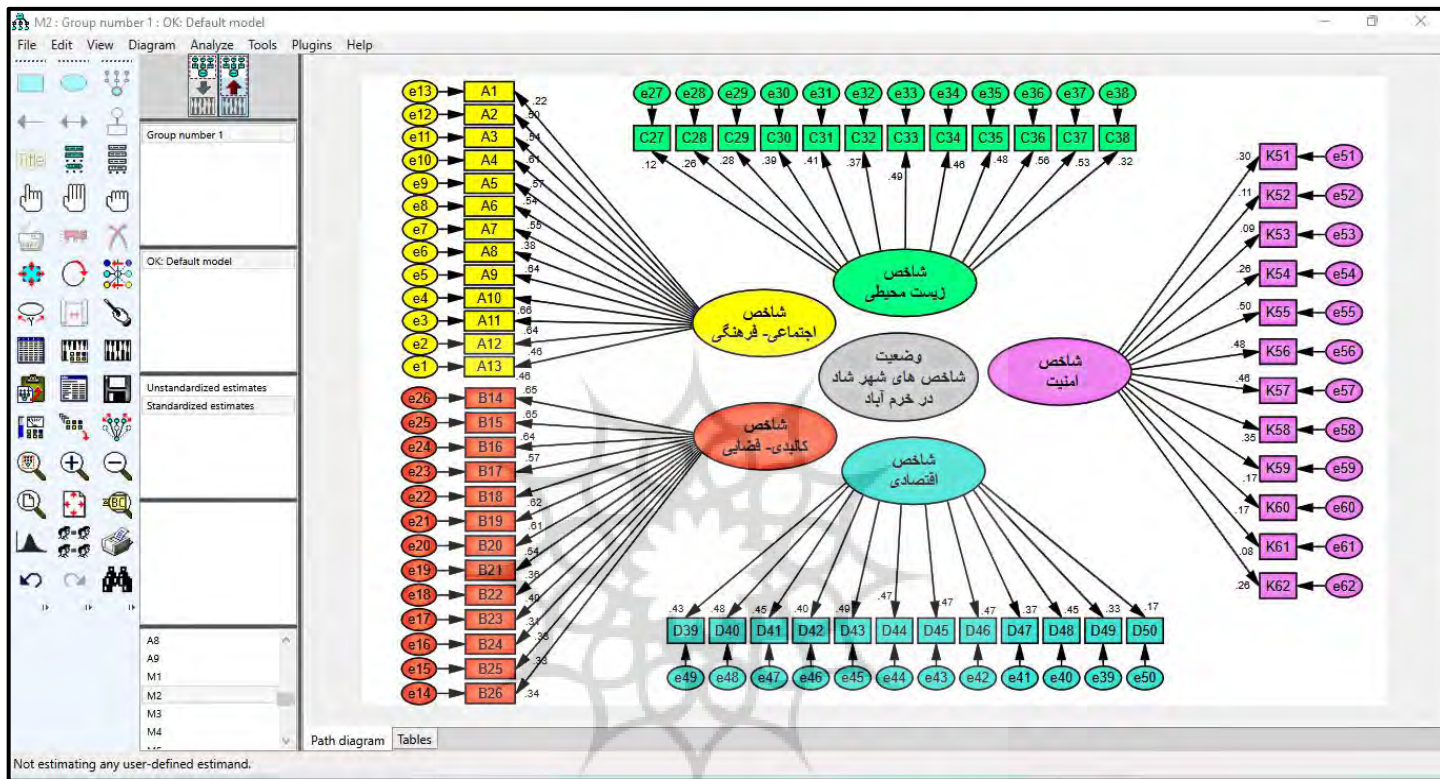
M2 : Group number 1 : OK: Default model

File Edit View Diagram Analyze Tools Plugins Help

Group number 1

OK: Default model

Unstandardized estimates
Standardized estimates

A8
A9
M1
M2
M3
M4

Path diagram Tables

Not estimating any user-defined estimand.

e13 A1 .22
e12 A2 .50
e11 A3 .64
e10 A4 .61
e9 A5 .57
e8 A6 .54
e7 A7 .55
e6 A8 .38
e5 A9 .64
e4 A10
e3 A11 .66
e2 A12 .64
e1 A13 .46
.46

شاخص
اجتماعی- فرهنگی

e27 e28 e29 e30 e31 e32 e33 e34 e35 e36 e37 e38
C27 C28 C29 C30 C31 C32 C33 C34 C35 C36 C37 C38
.12 .26 .28 .39 .41 .37 .49 .46 .48 .56 .53 .32

شاخص
زیست محیطی

وضعیت
شاخص های شهر شاد
در خرم آباد

.30 K51 e51
.11 K52 e52
.09 K53 e53
.26 K54 e54
.50 K55 e55
.48 K56 e56
.46 K57 e57
.35 K58 e58
.17 K59 e59
.17 K60 e60
.08 K61 e61
.26 K62 e62

شاخص
امنیت

e26 B14 .65
e25 B15 .65
e24 B16 .64
e23 B17 .57
e22 B18 .62
e21 B19 .61
e20 B20 .54
e19 B21 .36
e18 B22 .40
e17 B23 .31
e16 B24 .38
e15 B25 .38
e14 B26 .34

شاخص
کالبدی- فضایی

شاخص
اقتصادی

.43 .48 .45 .40 .49 .47 .47 .47 .37 .45 .33 .17
D39 D40 D41 D42 D43 D44 D45 D46 D47 D48 D49 D50
e49 e48 e47 e46 e45 e44 e43 e42 e41 e40 e39 e50